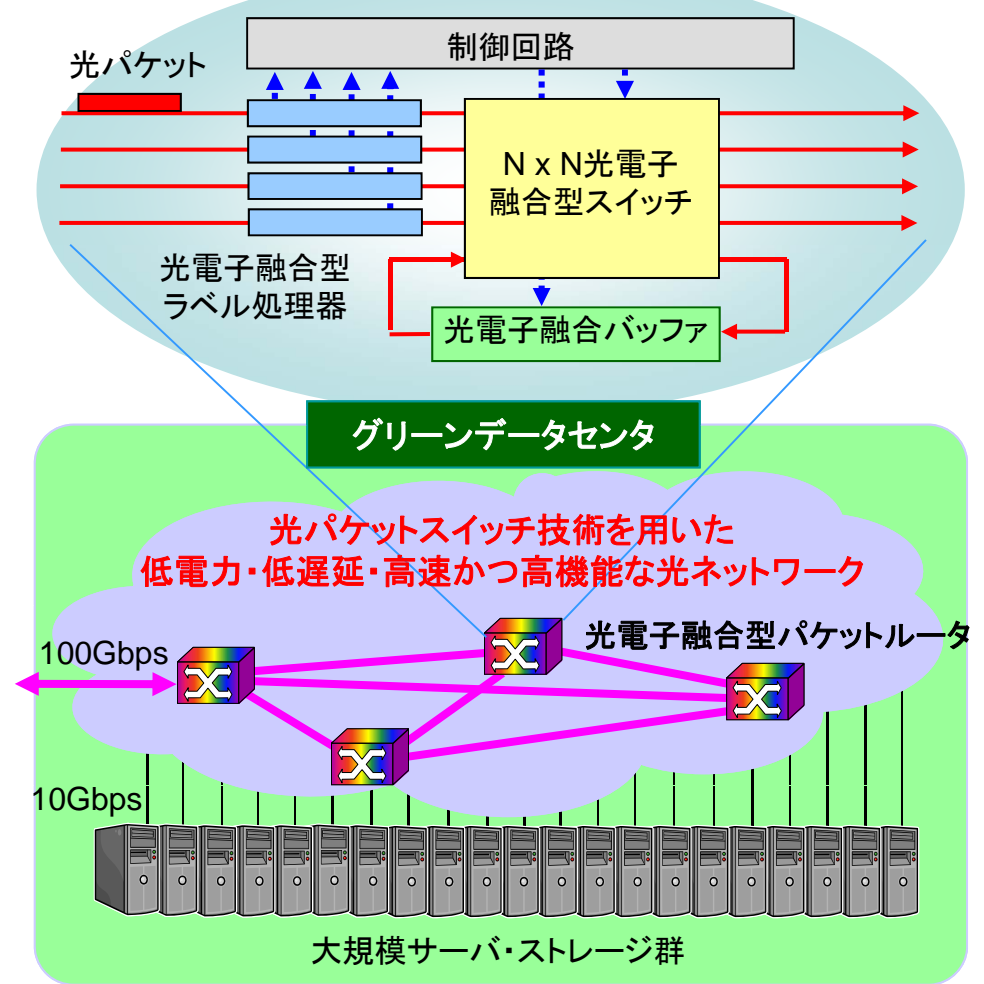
制御回路

光パケット

N x N光電子融合型スイッチ

光電子融合型ラベル処理器

光電子融合バッファ

グリーンデータセンタ

光パケットスイッチ技術を用いた
低電力・低遅延・高速かつ高機能な光ネットワーク

光電子融合型パケットルータ

100Gbps

10Gbps

大規模サーバ・ストレージ群